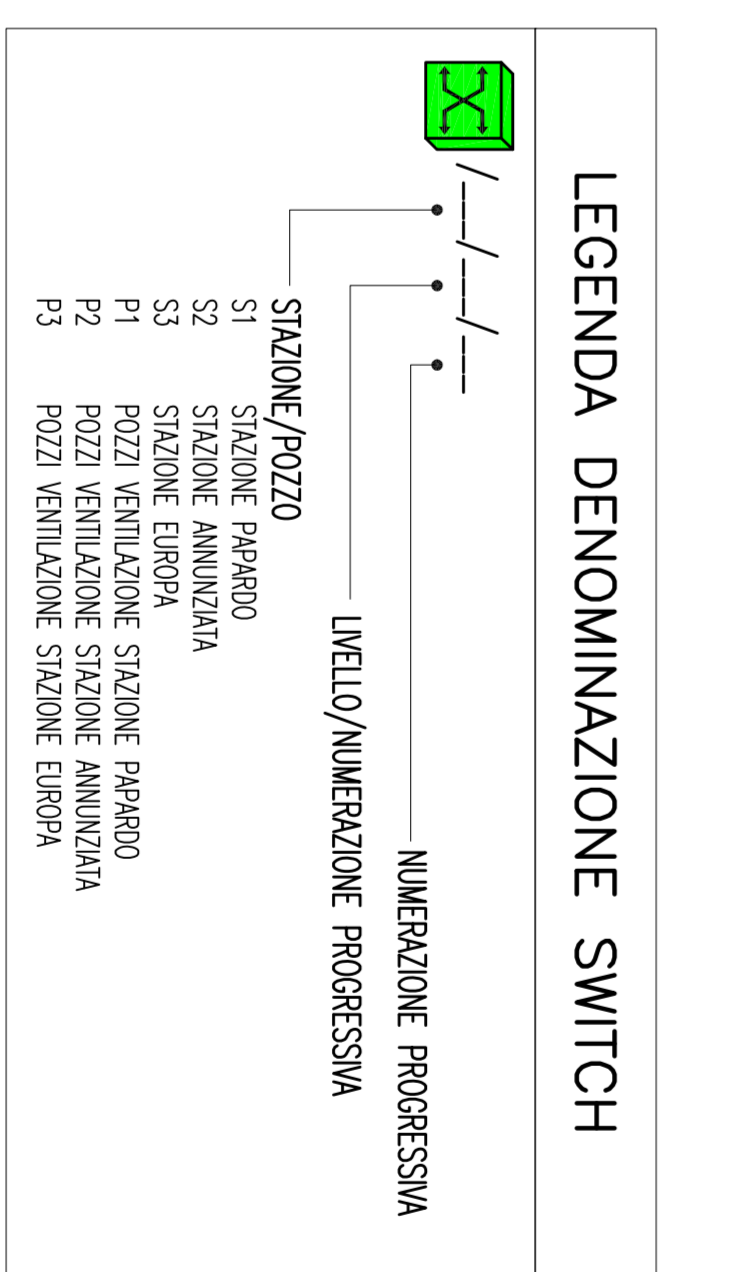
LEGENDA DENOMINAZIONE SWITCH

/__/__/__

NUMERAZIONE PROGRESSIVA

LIVELLO/NUMERAZIONE PROGRESSIVA

STAZIONE/POZZO
S1 STAZIONE PAPARDO
S2 STAZIONE ANNUNZIATA
S3 STAZIONE EUROPA
P1 POZZI VENTILAZIONE STAZIONE PAPARDO
P2 POZZI VENTILAZIONE STAZIONE ANNUNZIATA
P3 POZZI VENTILAZIONE STAZIONE EUROPA